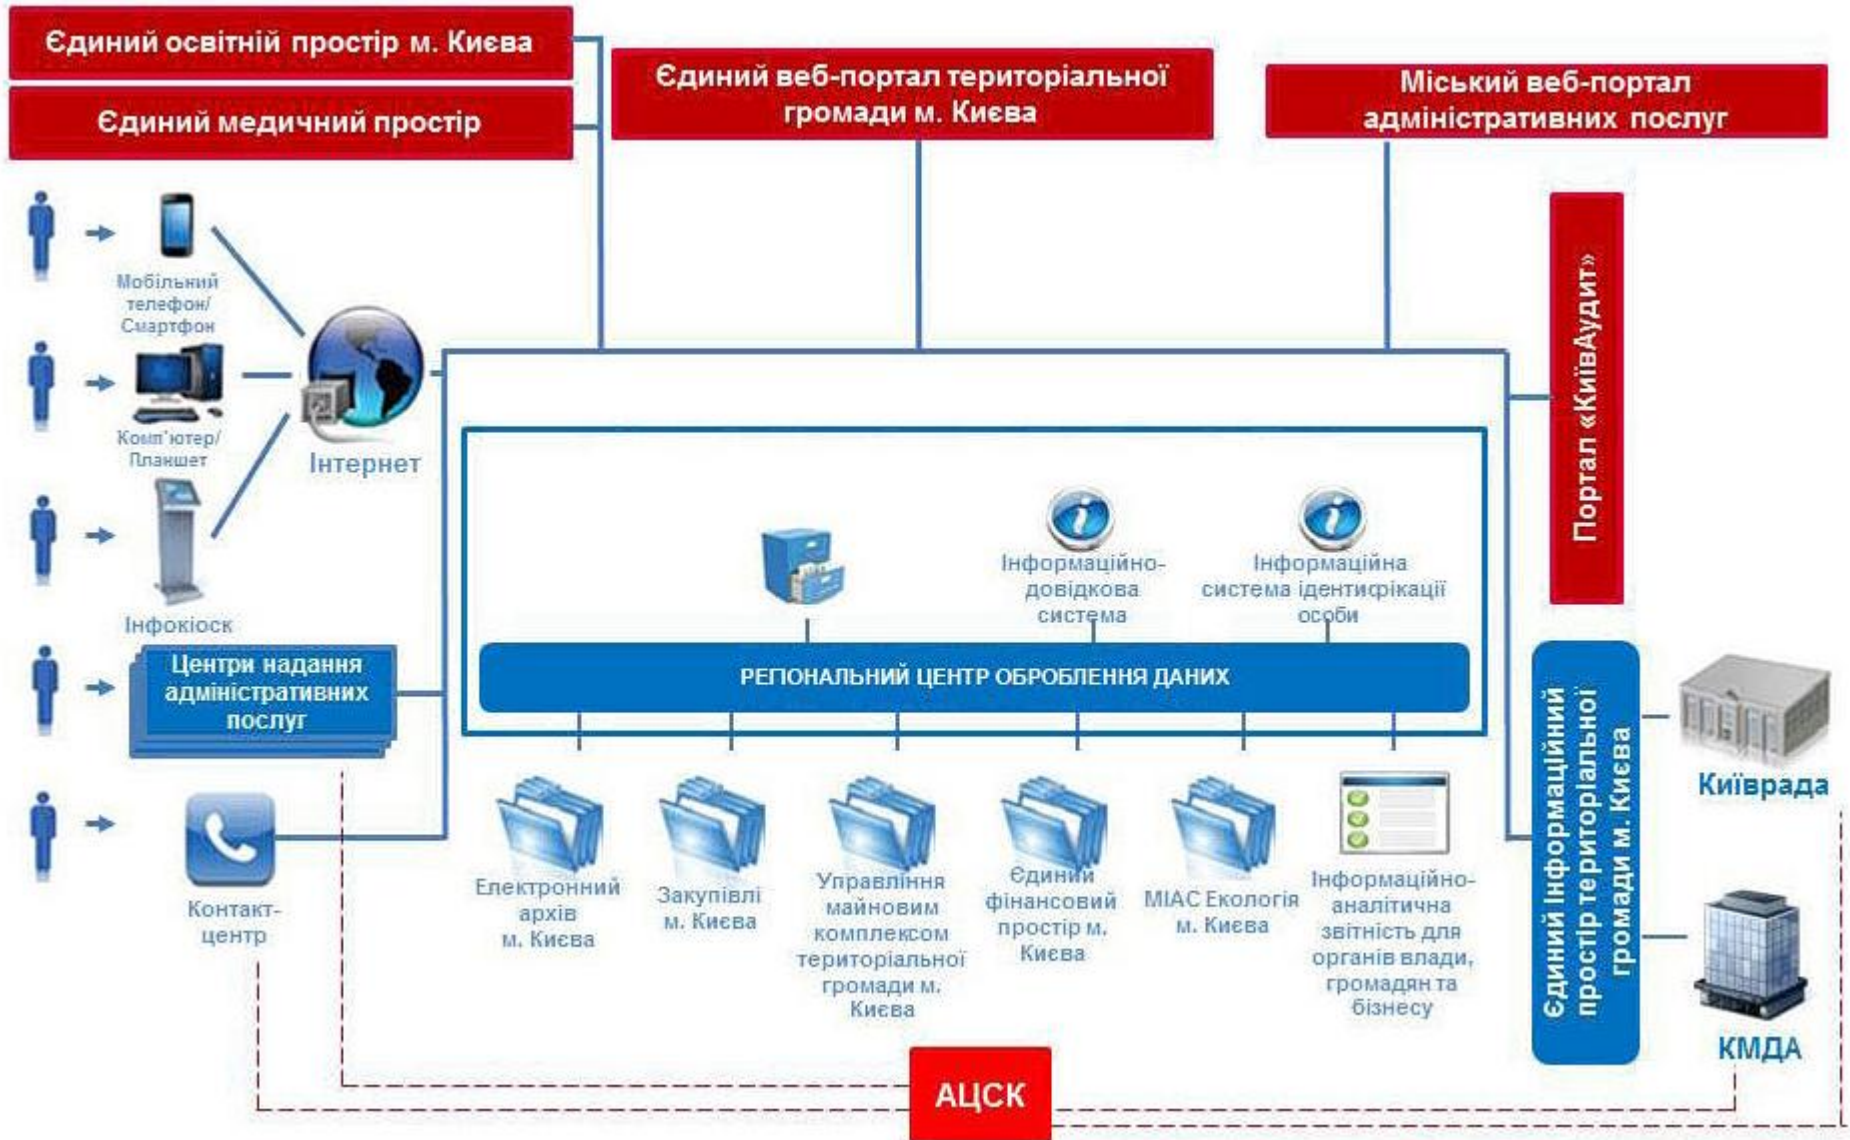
Єдиний освітній простір м. Києва

Єдиний медичний простір

Єдиний веб-портал територіальної громади м. Києва

Міський веб-портал адміністративних послуг

Мобільний телефон/ Смартфон

Комп'ютер/ Планшет

Інтернет

Інфокіоск

Центри надання адміністративних послуг

Контакт-центр

Портал «КиївАудит»

Інформаційно-довідкова система

Інформаційна система ідентифікації особи

РЕГІОНАЛЬНИЙ ЦЕНТР ОБРОБЛЕННЯ ДАНИХ

Електронний архів м. Києва

Закупівлі м. Києва

Управління майновим комплексом територіальної громади м. Києва

Єдиний фінансовий простір м. Києва

МІАС Екологія м. Києва

Інформаційно-аналітична звітність для органів влади, громадян та бізнесу

Єдиний інформаційний простір територіальної громади м. Києва

Київрада

КМДА

АЦСК